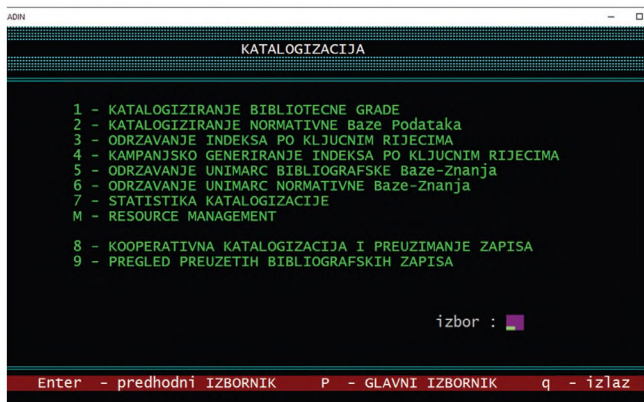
ADIN

KATALOGIZACIJA

1 - KATALOGIZIRANJE BIBLIOTECNE GRADE
2 - KATALOGIZIRANJE NORMATIVNE Baze Podataka
3 - ODRZAVANJE INDEKSA PO KLJUCNIM RIJECIMA
4 - KAMPANJSKO GENERIRANJE INDEKSA PO KLJUCNIM RIJECIMA
5 - ODRZAVANJE UNIMARC BIBLIOGRAFSKE Baze-Znanja
6 - ODRZAVANJE UNIMARC NORMATIVNE Baze-Znanja
7 - STATISTIKA KATALOGIZACIJE
M - RESOURCE MANAGEMENT

8 - KOOPERATIVNA KATALOGIZACIJA I PREUZIMANJE ZAPISA
9 - PREGLED PREUZETIH BIBLIOGRAFSKIH ZAPISA

izbor :

Enter - predhodni IZBORNIK    P - GLAVNI IZBORNIK    q - izlaz